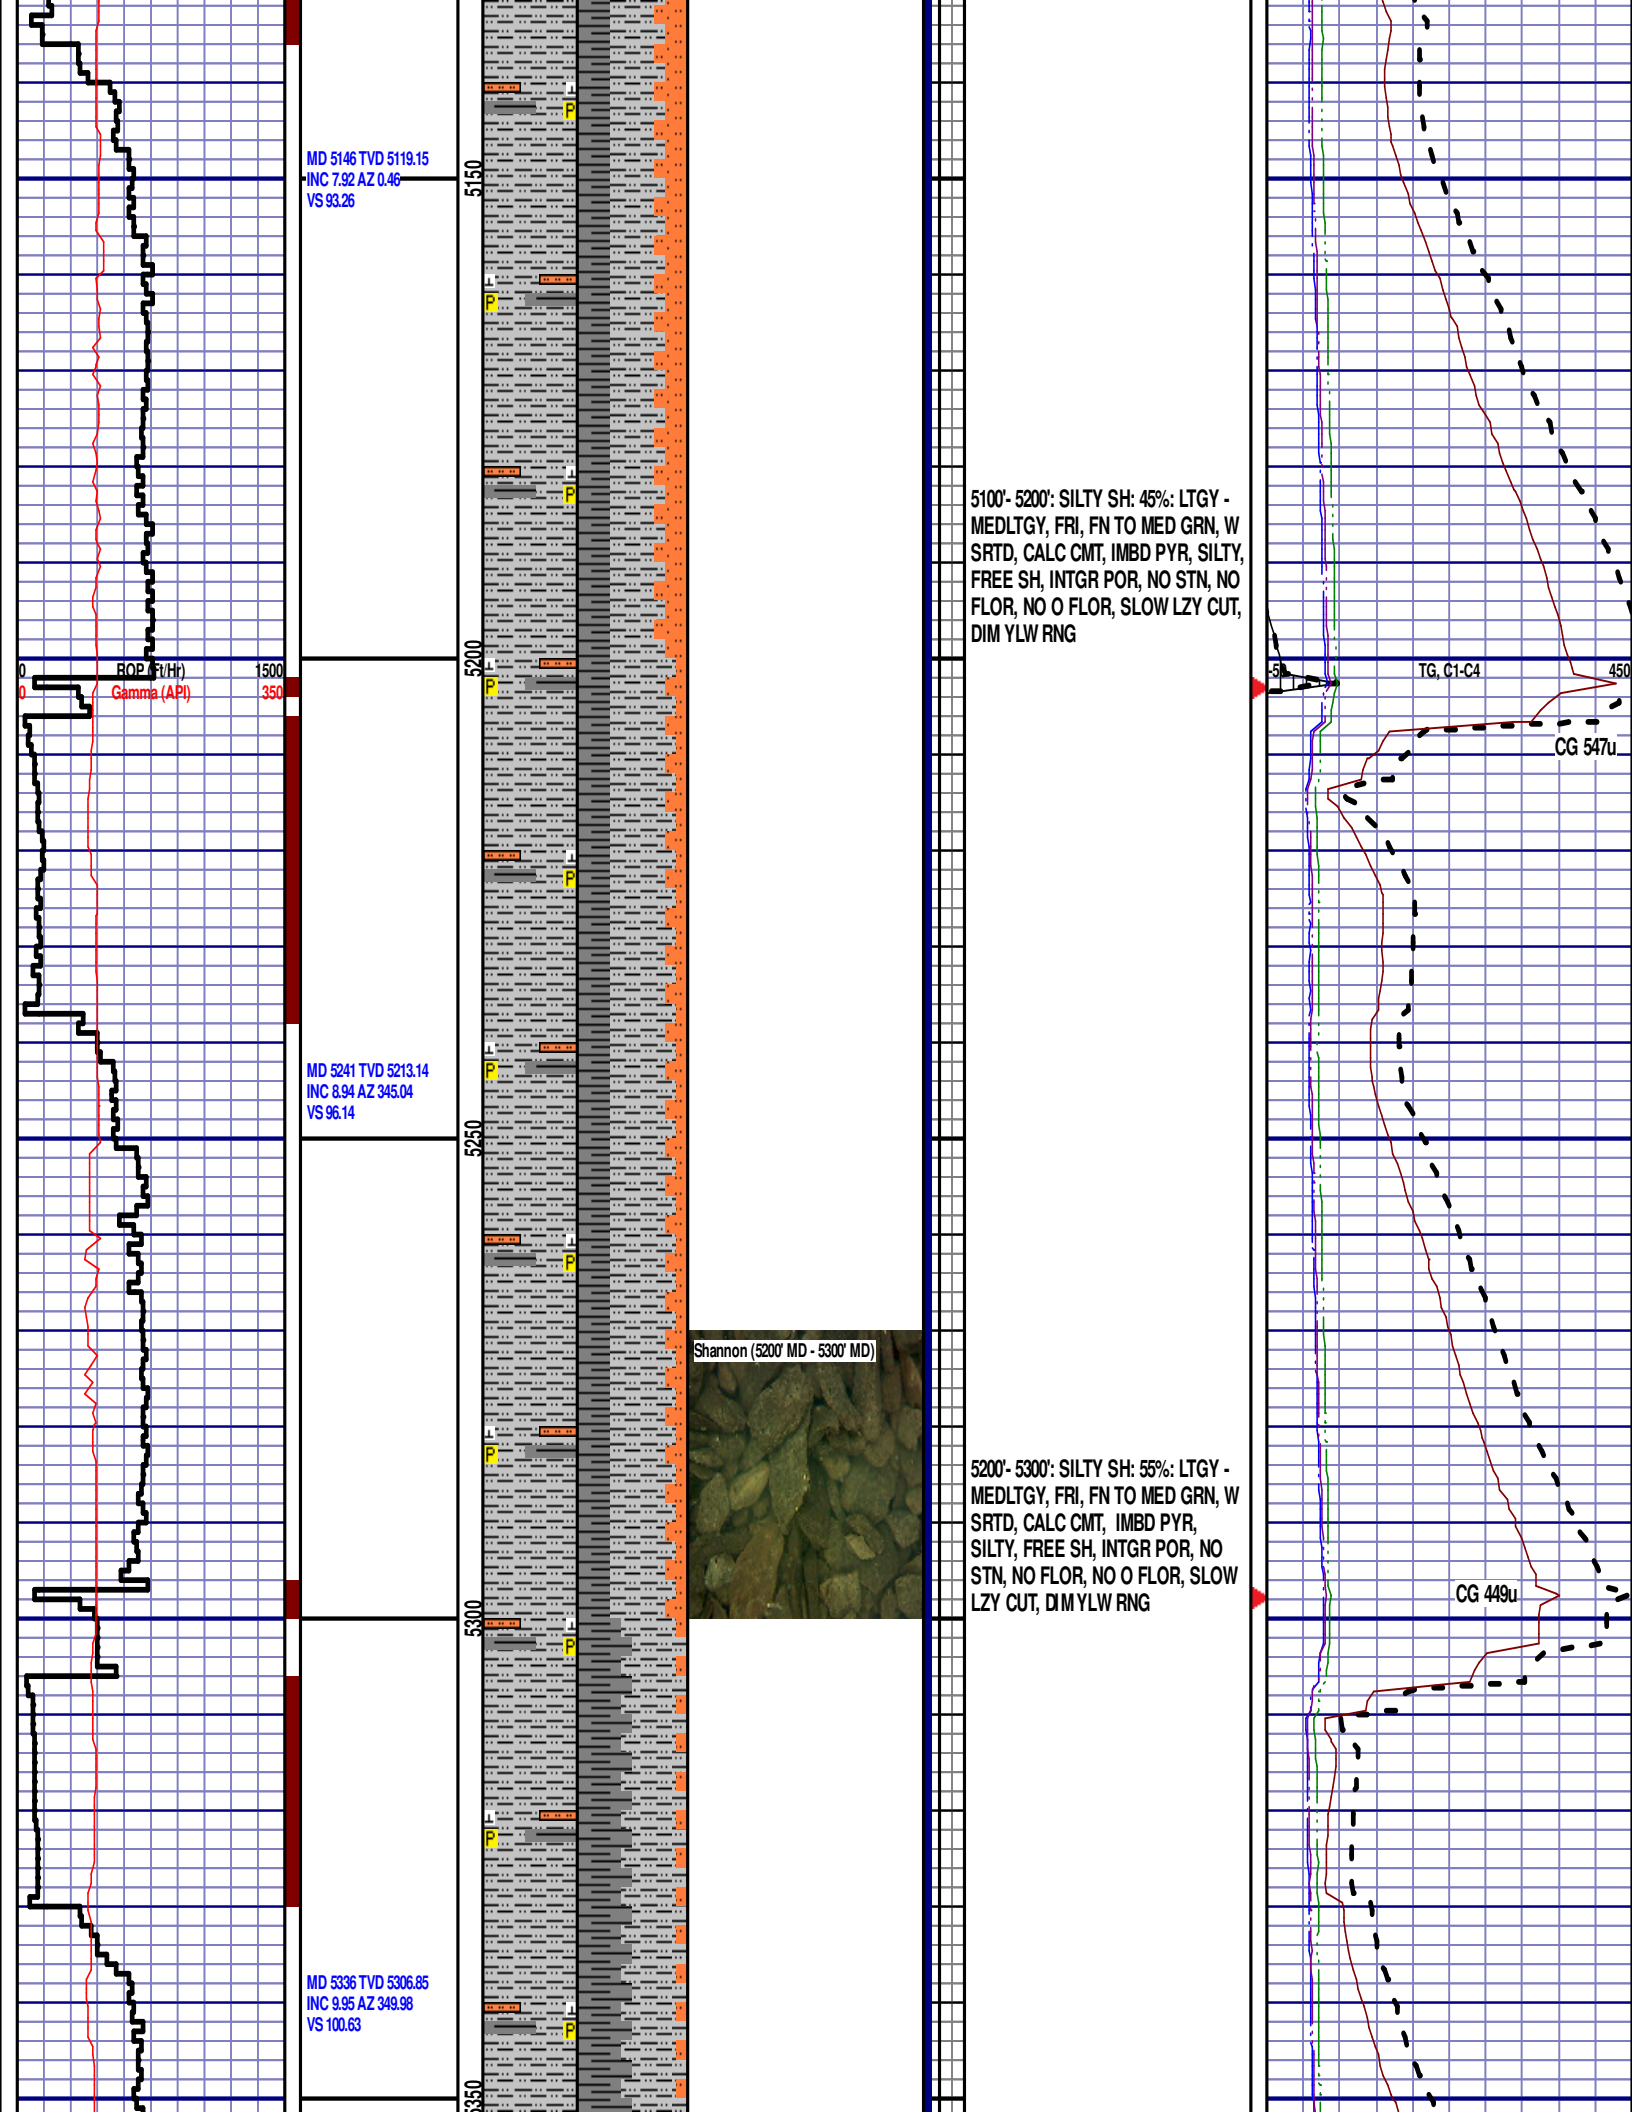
MD 5146 TVD 5119.15
INC 7.92 AZ 0.46
VS 93.26

5150

P
P
P
P
P

5200

0 ROP (Ft/Hr) 1500
0 Gamma (API) 350

MD 5241 TVD 5213.14
INC 8.94 AZ 345.04
VS 96.14

5250

P
P
P

Shannon (5200' MD - 5300' MD)

5300

P
P

MD 5336 TVD 5306.85
INC 9.95 AZ 349.98
VS 100.63

5350

5100'- 5200': SILTY SH: 45%: LTGY - MEDLTGY, FRI, FN TO MED GRN, W SRTD, CALC CMT, IMBD PYR, SILTY, FREE SH, INTGR POR, NO STN, NO FLOR, NO O FLOR, SLOW LZY CUT, DIM YLW RNG

5200'- 5300': SILTY SH: 55%: LTGY - MEDLTGY, FRI, FN TO MED GRN, W SRTD, CALC CMT, IMBD PYR, SILTY, FREE SH, INTGR POR, NO STN, NO FLOR, NO O FLOR, SLOW LZY CUT, DIM YLW RNG

-50 TG, C1-C4 450

CG 547u

CG 449u